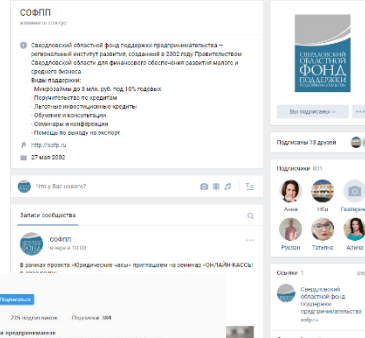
СОФПП
изменить статус

Свердловский областной фонд поддержки предпринимательства — региональный институт развития, созданный в 2002 году Правительством Свердловской области для финансового обеспечения развития малого и среднего бизнеса.
Виды поддержки:
- Микрозаймы до 3 млн. руб. под 10% годовых
- Поручительство по кредитам
- Льготные инвестиционные кредиты
- Обучение и консультации
- Семинары и конференции
- Помощь во выходу на экспорт

http://sofp.ru
27 мая 2002

Что у Вас нового?

Записи сообщества

СОФПП
вчера в 10:00

В рамках проекта «Юридические часы» приглашаем на семинар «ОНЛАЙН-КАССЫ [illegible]

Подписаться
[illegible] подписчиков    Подписки 384
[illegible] предпринимате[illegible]

СВЕРДЛОВСКИЙ ОБЛАСТНОЙ ФОНД ПОДДЕРЖКИ ПРЕДПРИНИМАТЕЛЬСТВА

Вы подписаны

Подписаны 13 друзей

Подписчики 931
Анна
Ира
Екатерина
Руслан
Татьяна
Алина

Ссылки
Свердловский областной фонд поддержки предпринимательства
sofp.ru